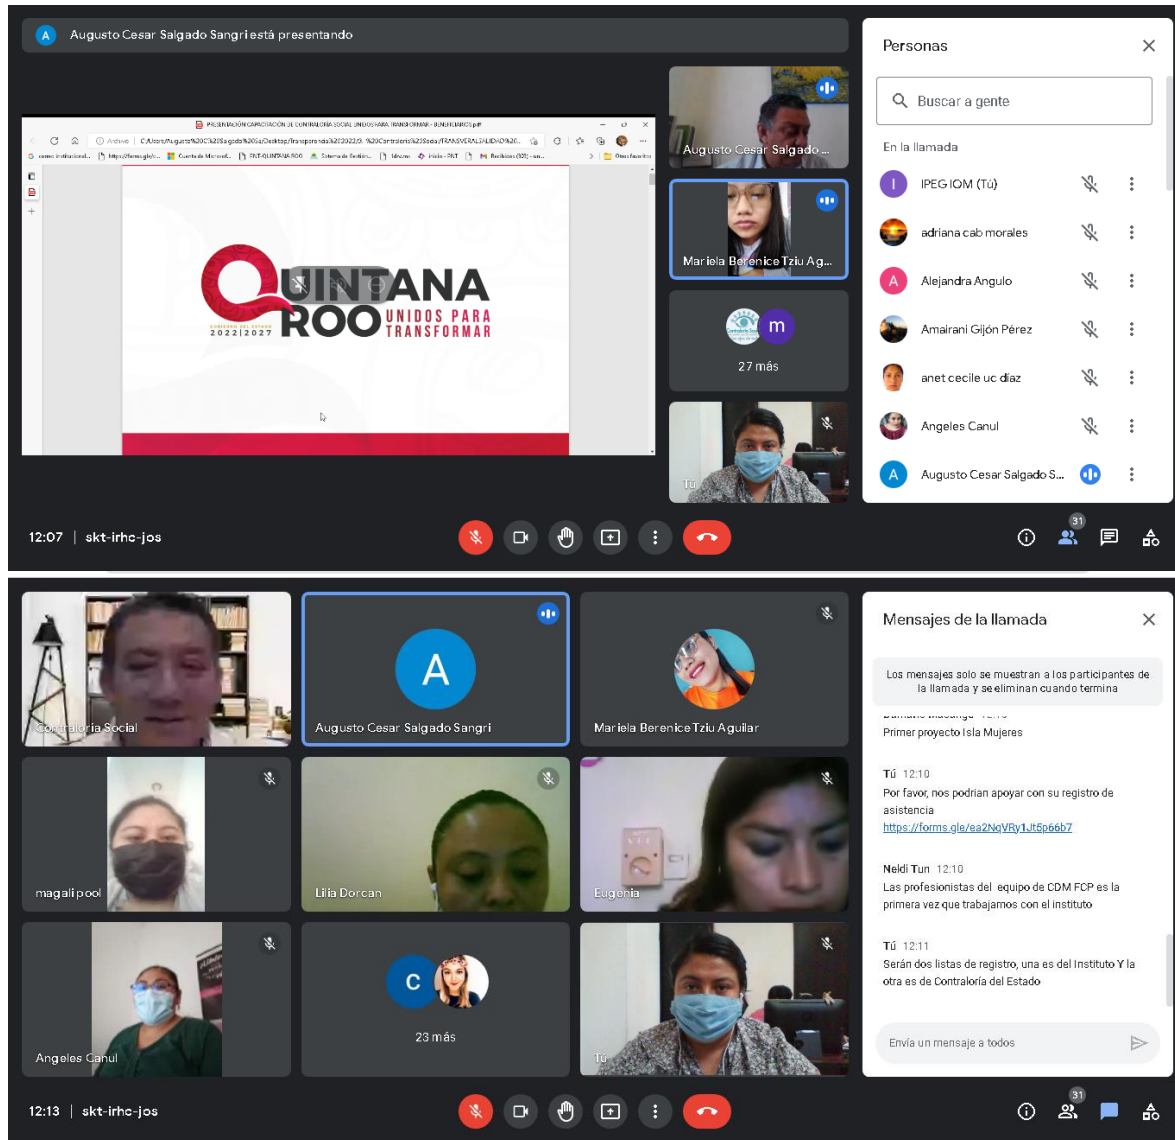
A Augusto Cesar Salgado Sangri está presentando

PRESENTACIÓN CAPACITACIÓN DE CONTRALORÍA SOCIAL UNIDOS PARA TRANSFORMAR - BENEFICIARIOS.pdf

QUINTANA ROO UNIDOS PARA TRANSFORMAR
GOBIERNO DEL ESTADO 2022|2027

Augusto Cesar Salgado ...
Mariela Berenice Tziu Ag...
m
27 más
Tú

Personas
Buscar a gente
En la llamada
IPEG IOM (Tú)
adriana cab morales
Alejandra Angulo
Amairani Gijón Pérez
anet cecile uc diaz
Angeles Canul
Augusto Cesar Salgado S...

12:07 | skt-irhc-jos
31

Contraloria Social
A
Augusto Cesar Salgado Sangri
Mariela Berenice Tziu Aguilar
magali pool
Lilia Dorcan
Eugenia
Angeles Canul
C
23 más
Tú

Mensajes de la llamada
Los mensajes solo se muestran a los participantes de la llamada y se eliminan cuando termina
Primer proyecto Isla Mujeres

Tú 12:10
Por favor, nos podrian apoyar con su registro de asistencia
https://forms.gle/ea2NqVRy1Jt5p66b7

Neldi Tun 12:10
Las profesionistas del equipo de CDM FCP es la primera vez que trabajamos con el instituto

Tú 12:11
Serán dos listas de registro, una es del Instituto Y la otra es de Contraloría del Estado

Envía un mensaje a todos

12:13 | skt-irhc-jos
31